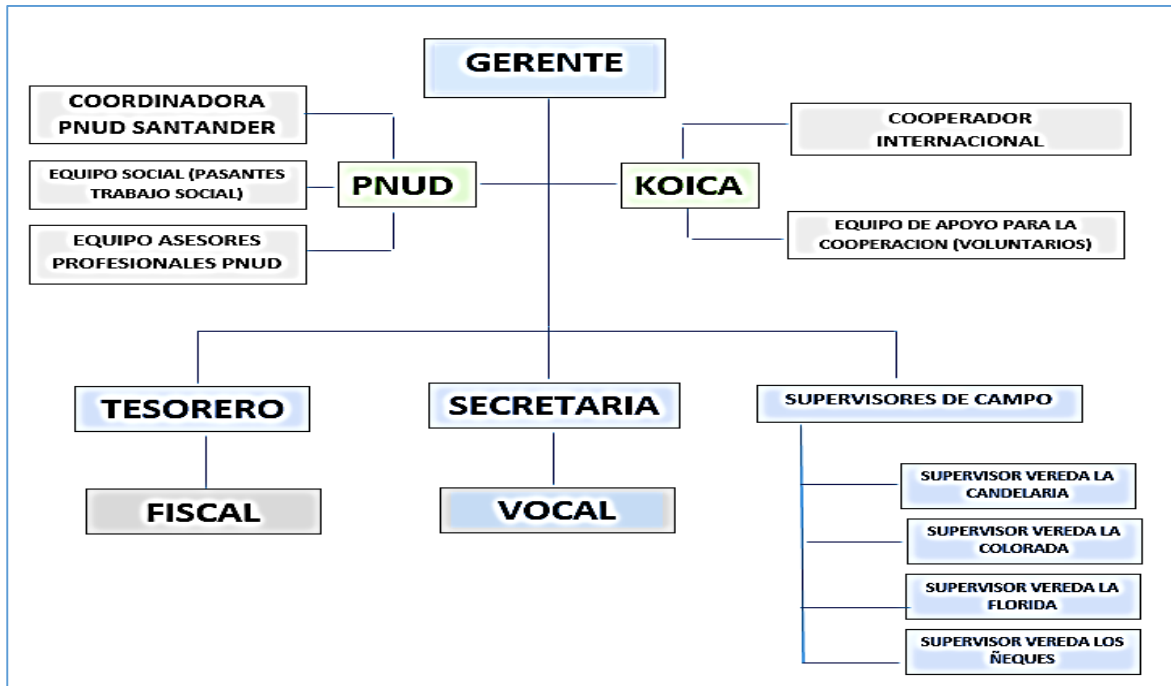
GERENTE

COORDINADORA PNUD SANTANDER

EQUIPO SOCIAL (PASANTES TRABAJO SOCIAL)

EQUIPO ASESORES PROFESIONALES PNUD

PNUD

KOICA

COOPERADOR INTERNACIONAL

EQUIPO DE APOYO PARA LA COOPERACION (VOLUNTARIOS)

TESORERO

SECRETARIA

SUPERVISORES DE CAMPO

FISCAL

VOCAL

SUPERVISOR VEREDA LA CANDELARIA

SUPERVISOR VEREDA LA COLORADA

SUPERVISOR VEREDA LA FLORIDA

SUPERVISOR VEREDA LOS ÑEQUES